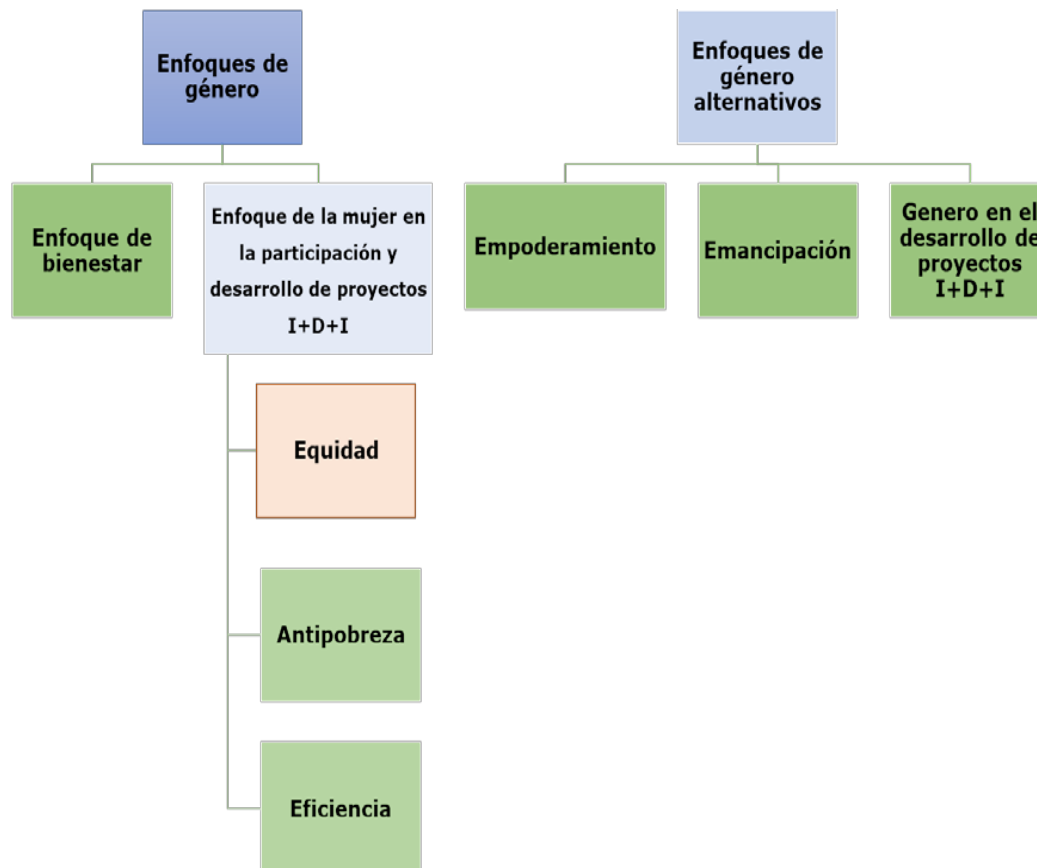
Enfoques de género

Enfoque de bienestar

Enfoque de la mujer en la participación y desarrollo de proyectos I+D+I

Equidad

Antipobreza

Eficiencia

Enfoques de género alternativos

Empoderamiento

Emancipación

Genero en el desarrollo de proyectos I+D+I